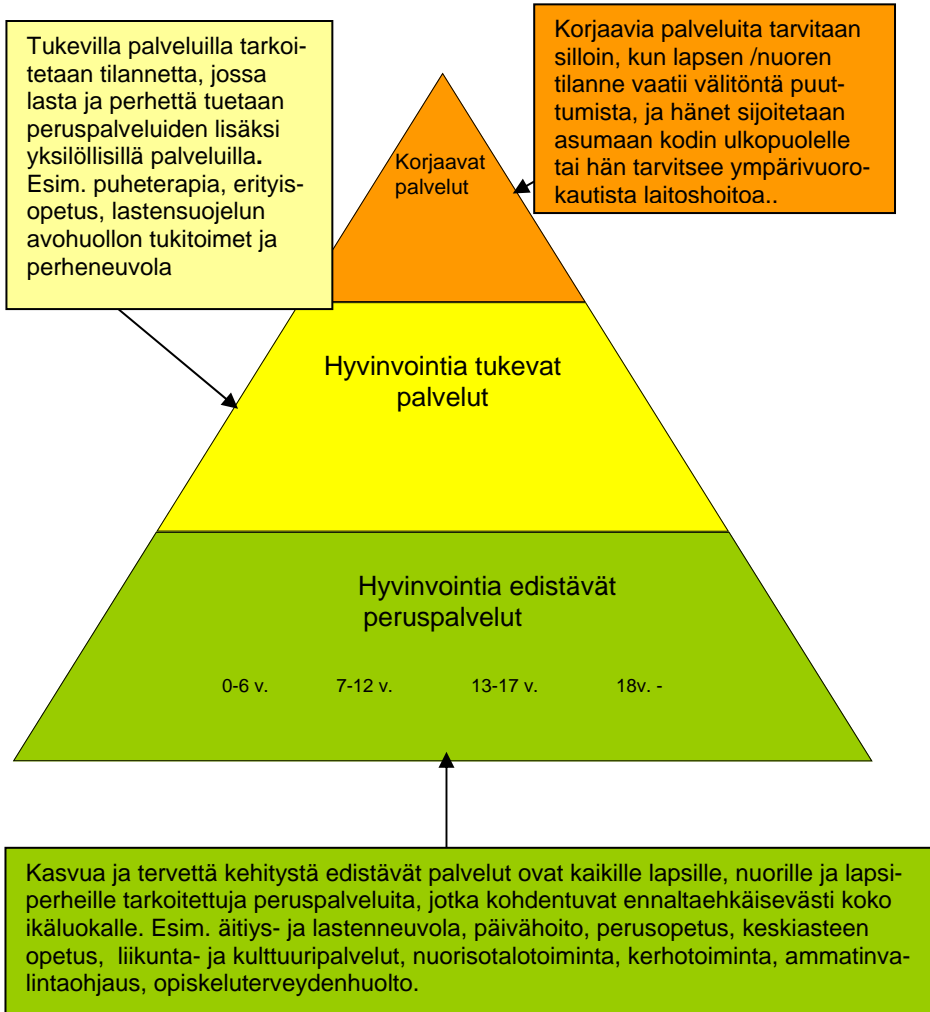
Tukevilla palveluilla tarkoitetaan tilannetta, jossa lasta ja perhettä tuetaan peruspalveluiden lisäksi yksilöllisillä palveluilla. Esim. puheterapia, erityisopetus, lastensuojelun avohuollon tukitoimet ja perheneuvola

Korjaavia palveluita tarvitaan silloin, kun lapsen /nuoren tilanne vaatii välitöntä puuttumista, ja hänet sijoitetaan asumaan kodin ulkopuolelle tai hän tarvitsee ympärivuorokautista laitoshoitoa..

Korjaavat palvelut

Hyvinvointia tukevat palvelut

Hyvinvointia edistävät peruspalvelut

0-6 v. 7-12 v. 13-17 v. 18v. -

Kasvua ja tervettä kehitystä edistävät palvelut ovat kaikille lapsille, nuorille ja lapsiperheille tarkoitettuja peruspalveluita, jotka kohdentuvat ennaltaehkäisevästi koko ikäluokalle. Esim. äitiys- ja lastenneuvola, päivähoito, perusopetus, keskiasteen opetus, liikunta- ja kulttuuripalvelut, nuorisotalotoiminta, kerhotoiminta, ammatinvalintaohjaus, opiskeluterveydenhuolto.